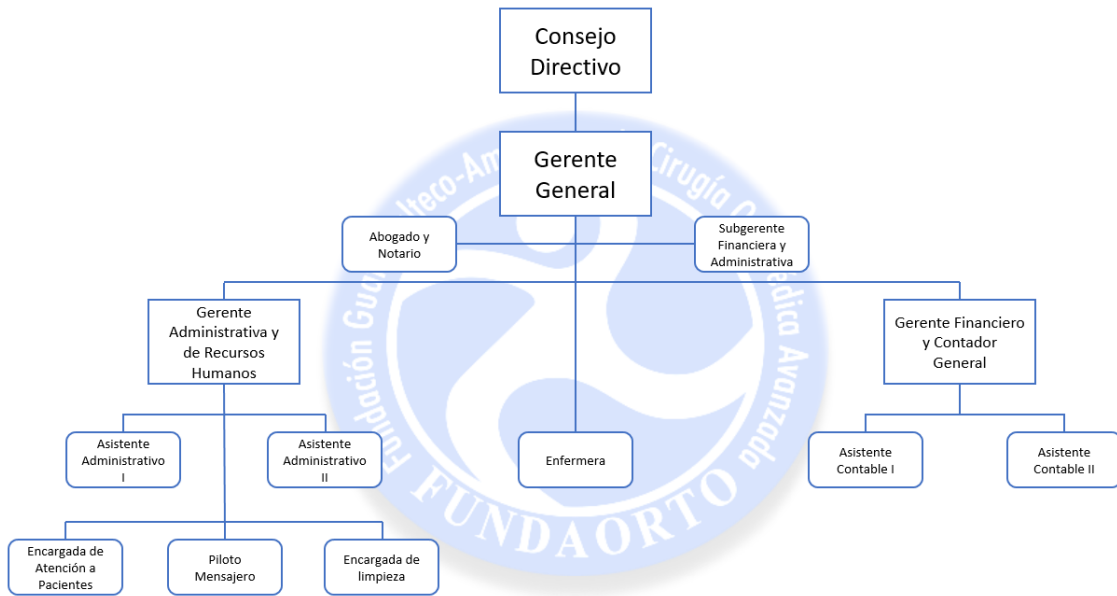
Consejo Directivo

Gerente General

Abogado y Notario

Subgerente Financiera y Administrativa

Gerente Administrativa y de Recursos Humanos

Gerente Financiero y Contador General

Asistente Administrativo I

Asistente Administrativo II

Enfermera

Asistente Contable I

Asistente Contable II

Encargada de Atención a Pacientes

Piloto Mensajero

Encargada de limpieza

Fundación Guatemalteco-Americana de Cirugía Ortopédica Avanzada

FUNDAORTO